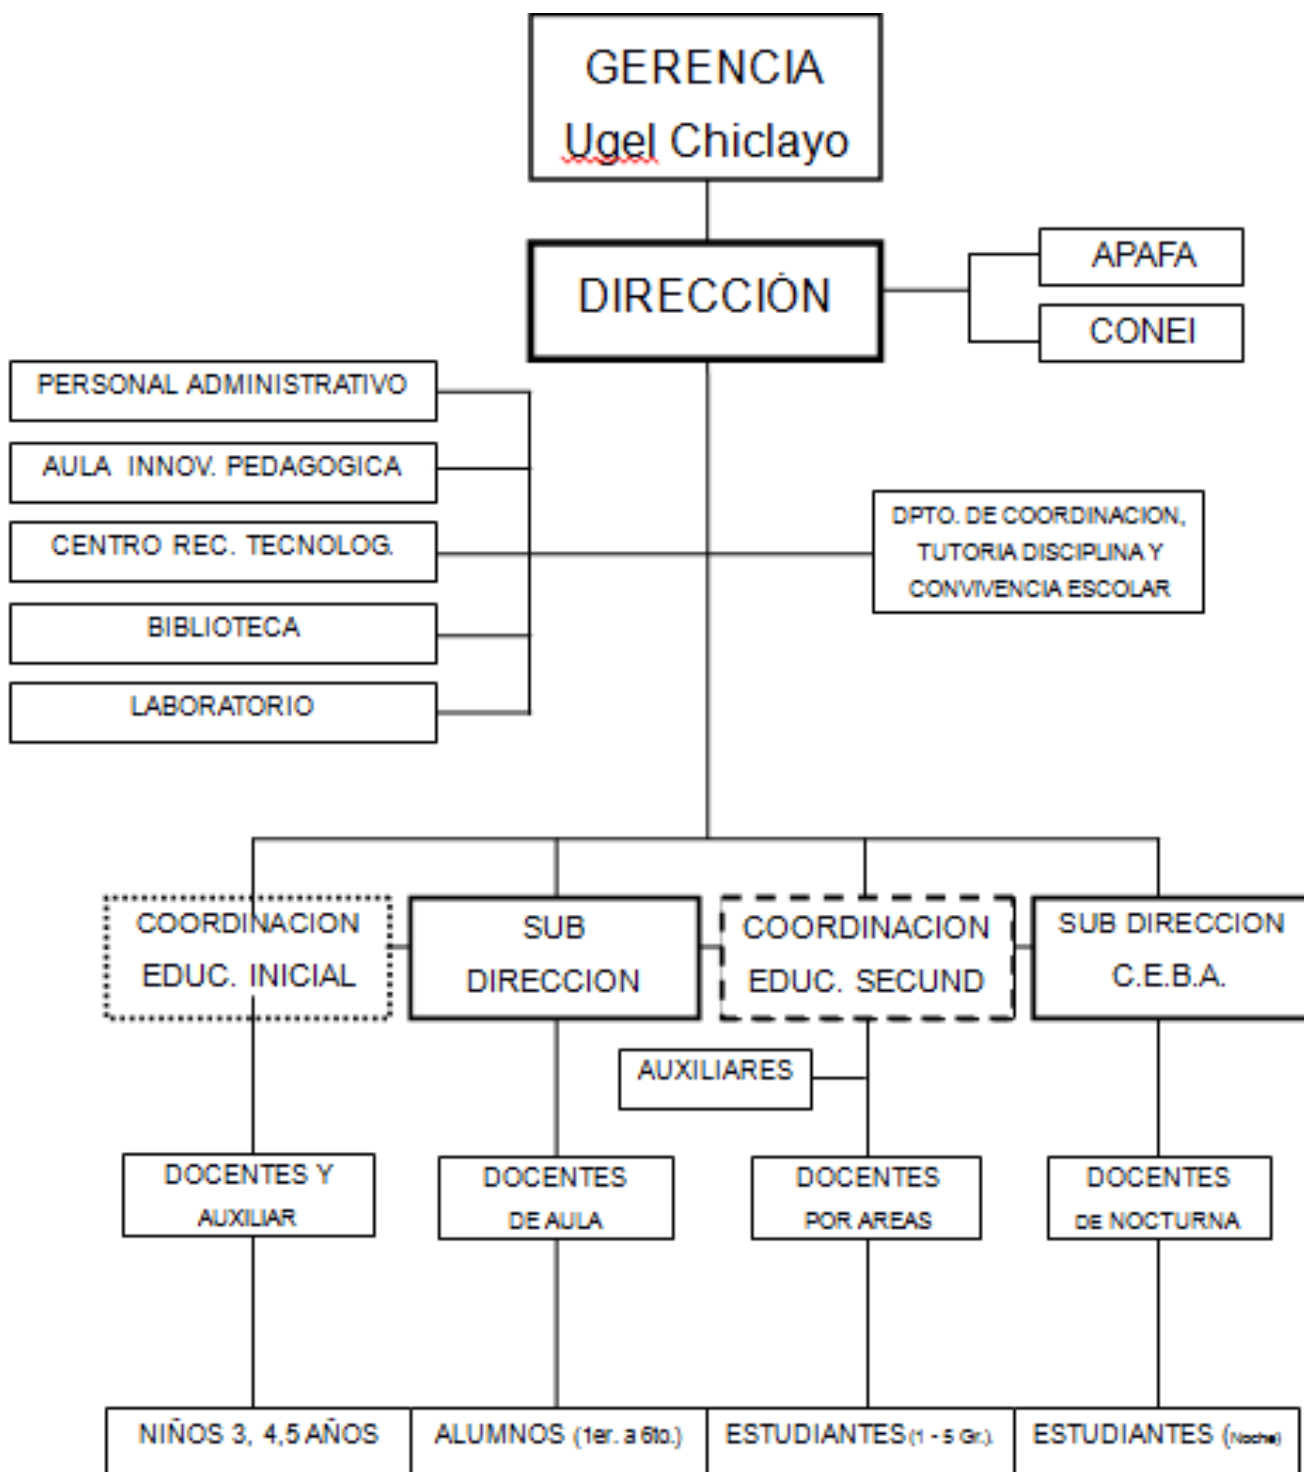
GERENCIA
Ugel Chiclayo

DIRECCIÒN

APAFA

CONEI

PERSONAL ADMINISTRATIVO

AULA INNOV. PEDAGOGICA

CENTRO REC. TECNOLOG.

BIBLIOTECA

LABORATORIO

DPTO. DE COORDINACION, TUTORIA DISCIPLINA Y CONVIVENCIA ESCOLAR

COORDINACION EDUC. INICIAL

SUB DIRECCION

COORDINACION EDUC. SECUND

SUB DIRECCION C.E.B.A.

AUXILIARES

DOCENTES Y AUXILIAR

DOCENTES DE AULA

DOCENTES POR AREAS

DOCENTES DE NOCTURNA

NIÑOS 3, 4,5 AÑOS

ALUMNOS (1er. a 6to.)

ESTUDIANTES (1 - 5 Gr.)

ESTUDIANTES (Noche)